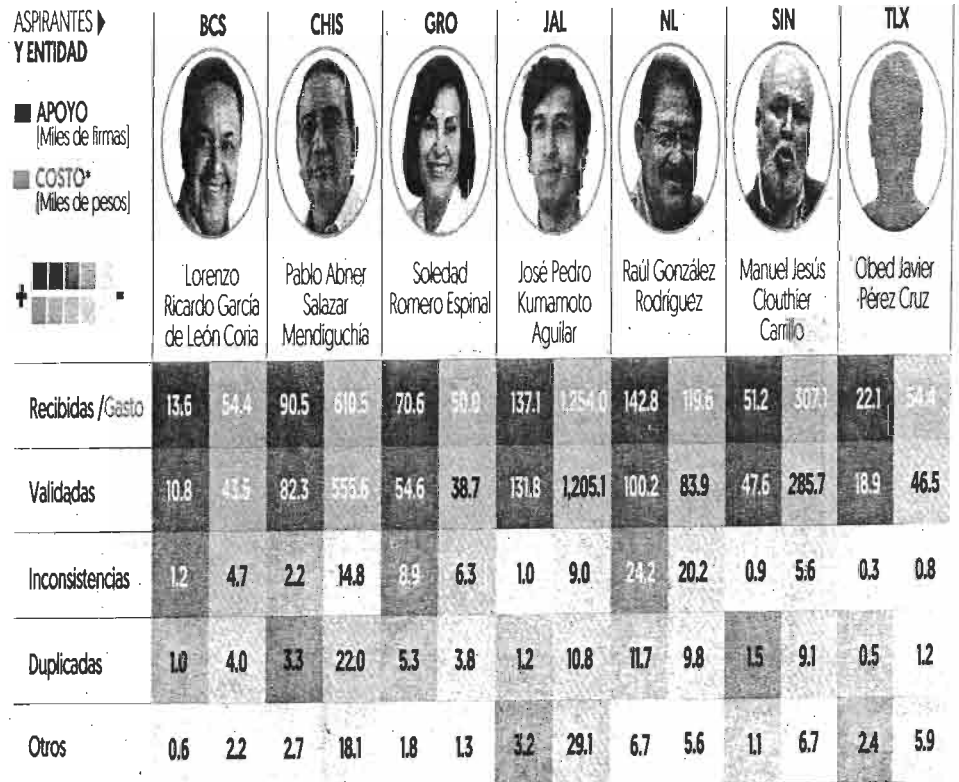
ASPIRANTES ▶
Y ENTIDAD

APOYO
[Miles de firmas]

COSTO*
[Miles de pesos]

+ -

| | BCS | | CHIS | | GRO | | JAL | | NL | | SIN | | TLX | |
|---|---|---|---|---|---|---|---|---|---|---|---|---|---|---|
| | Lorenzo Ricardo García de León Coria | | Pablo Abner Salazar Mendiguchía | | Soledad Romero Espinal | | José Pedro Kumamoto Aguilar | | Raúl González Rodríguez | | Manuel Jesús Clouthier Carrillo | | Obed Javier Pérez Cruz | |
| Recibidas /Gasto | 13.6 | 54.4 | 90.5 | 610.5 | 70.6 | 50.0 | 137.1 | 1,254.0 | 142.8 | 119.6 | 51.2 | 307.1 | 22.1 | 54.4 |
| Validadas | 10.8 | 43.5 | 82.3 | 555.6 | 54.6 | 38.7 | 131.8 | 1,205.1 | 100.2 | 83.9 | 47.6 | 285.7 | 18.9 | 46.5 |
| Inconsistencias | 1.2 | 4.7 | 2.2 | 14.8 | 8.9 | 6.3 | 1.0 | 9.0 | 24.2 | 20.2 | 0.9 | 5.6 | 0.3 | 0.8 |
| Duplicadas | 1.0 | 4.0 | 3.3 | 22.0 | 5.3 | 3.8 | 1.2 | 10.8 | 11.7 | 9.8 | 1.5 | 9.1 | 0.5 | 1.2 |
| Otros | 0.6 | 2.2 | 2.7 | 18.1 | 1.8 | 1.3 | 3.2 | 29.1 | 6.7 | 5.6 | 1.1 | 6.7 | 2.4 | 5.9 |